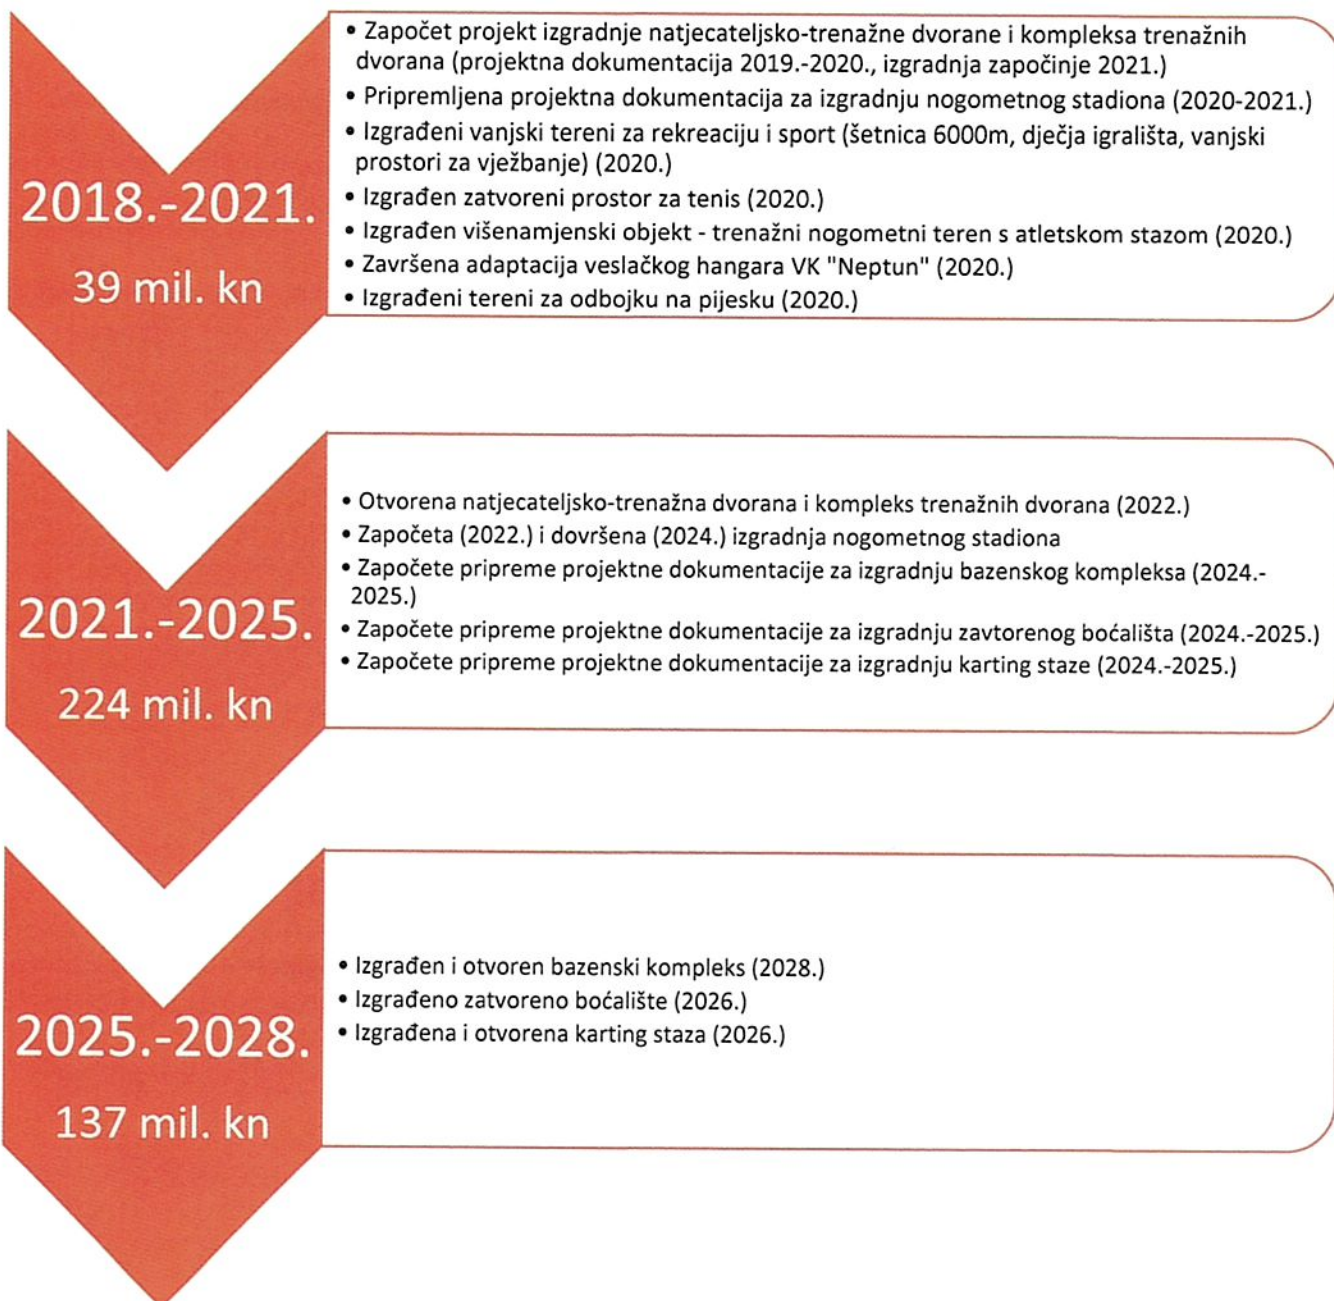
2018.-2021.
39 mil. kn

• Započet projekt izgradnje natjecateljsko-trenažne dvorane i kompleksa trenažnih dvorana (projektna dokumentacija 2019.-2020., izgradnja započinje 2021.)
• Pripremljena projektna dokumentacija za izgradnju nogometnog stadiona (2020-2021.)
• Izgrađeni vanjski tereni za rekreaciju i sport (šetnica 6000m, dječja igrališta, vanjski prostori za vježbanje) (2020.)
• Izgrađen zatvoreni prostor za tenis (2020.)
• Izgrađen višenamjenski objekt - trenažni nogometni teren s atletskom stazom (2020.)
• Završena adaptacija veslačkog hangara VK "Neptun" (2020.)
• Izgrađeni tereni za odbojku na pijesku (2020.)

2021.-2025.
224 mil. kn

• Otvorena natjecateljsko-trenažna dvorana i kompleks trenažnih dvorana (2022.)
• Započeta (2022.) i dovršena (2024.) izgradnja nogometnog stadiona
• Započete pripreme projektne dokumentacije za izgradnju bazenskog kompleksa (2024.-2025.)
• Započete pripreme projektne dokumentacije za izgradnju zavtorenog boćališta (2024.-2025.)
• Započete pripreme projektne dokumentacije za izgradnju karting staze (2024.-2025.)

2025.-2028.
137 mil. kn

• Izgrađen i otvoren bazenski kompleks (2028.)
• Izgrađeno zatvoreno boćalište (2026.)
• Izgrađena i otvorena karting staza (2026.)